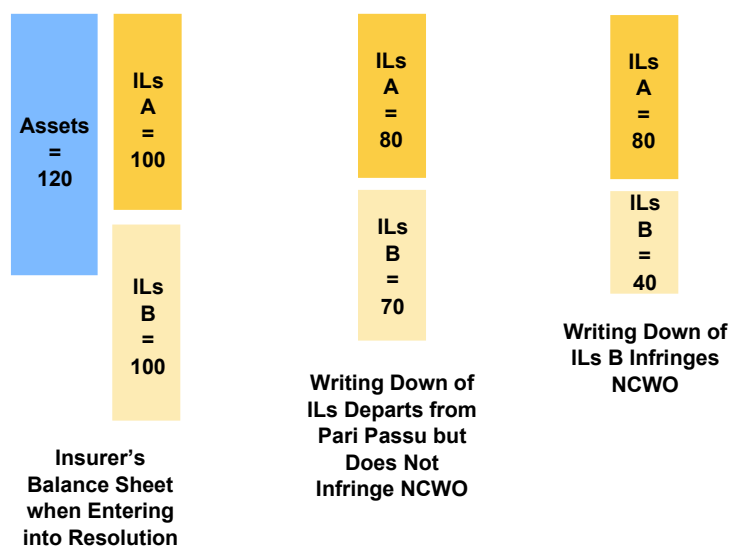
Assets = 120

ILs A = 100

ILs B = 100

Insurer's Balance Sheet when Entering into Resolution

ILs A = 80

ILs B = 70

Writing Down of ILs Departs from Pari Passu but Does Not Infringe NCWO

ILs A = 80

ILs B = 40

Writing Down of ILs B Infringes NCWO